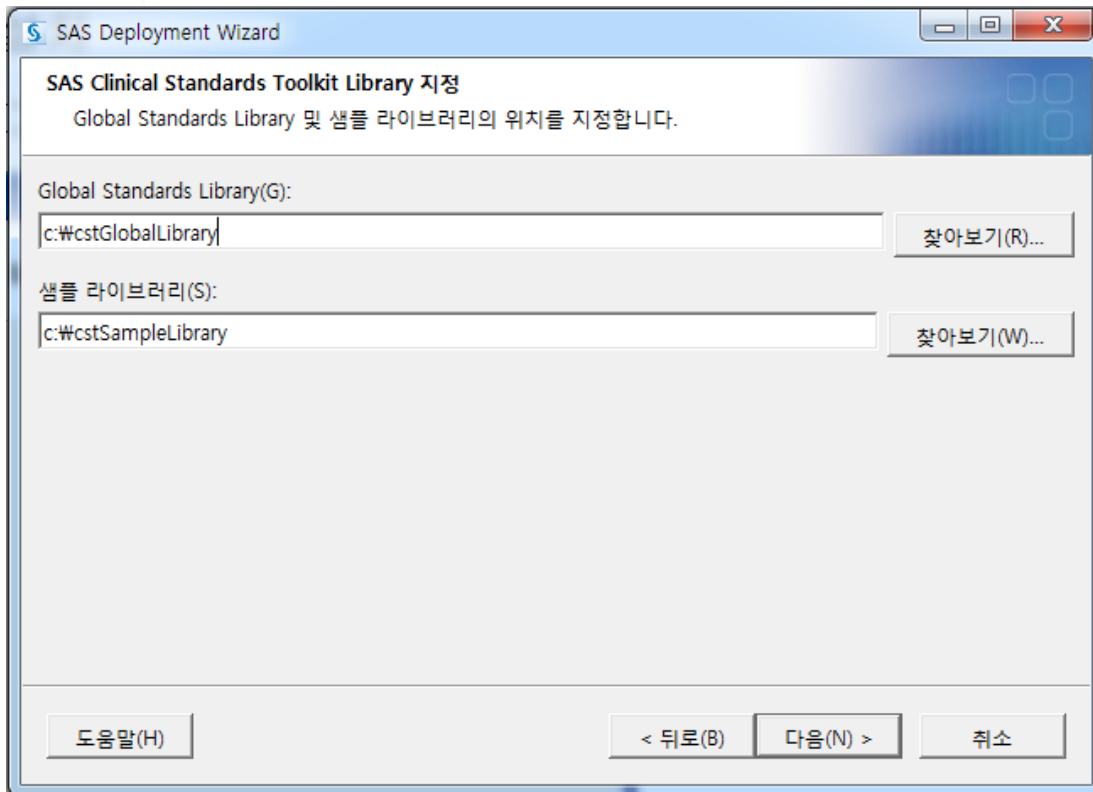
SAS Deployment Wizard

SAS Clinical Standards Toolkit Library 지정
Global Standards Library 및 샘플 라이브러리의 위치를 지정합니다.

Global Standards Library(G):
c:₩cstGlobalLibrary
찾아보기(R)...

샘플 라이브러리(S):
c:₩cstSampleLibrary
찾아보기(W)...

도움말(H)
< 뒤로(B)
다음(N) >
취소